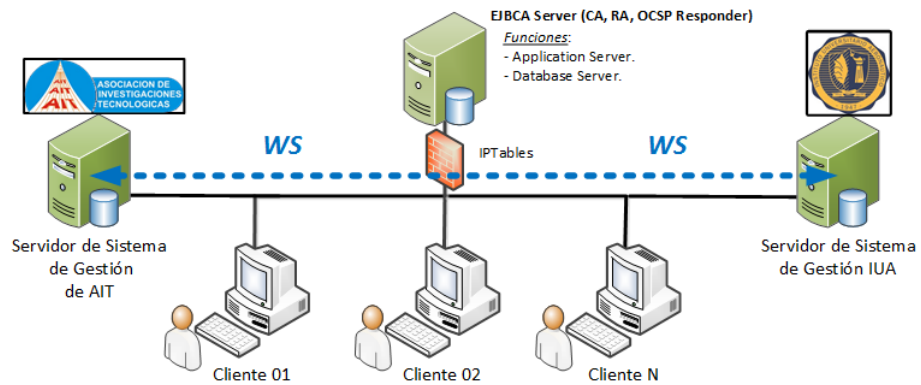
EJBCA Server (CA, RA, OCSP Responder)
Funciones:
- Application Server.
- Database Server.

AIT
ASOCIACION DE INVESTIGACIONES TECNOLOGICAS

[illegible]
1947

WS

IPTables

WS

Servidor de Sistema de Gestión de AIT

Servidor de Sistema de Gestión IUA

Cliente 01

Cliente 02

Cliente N